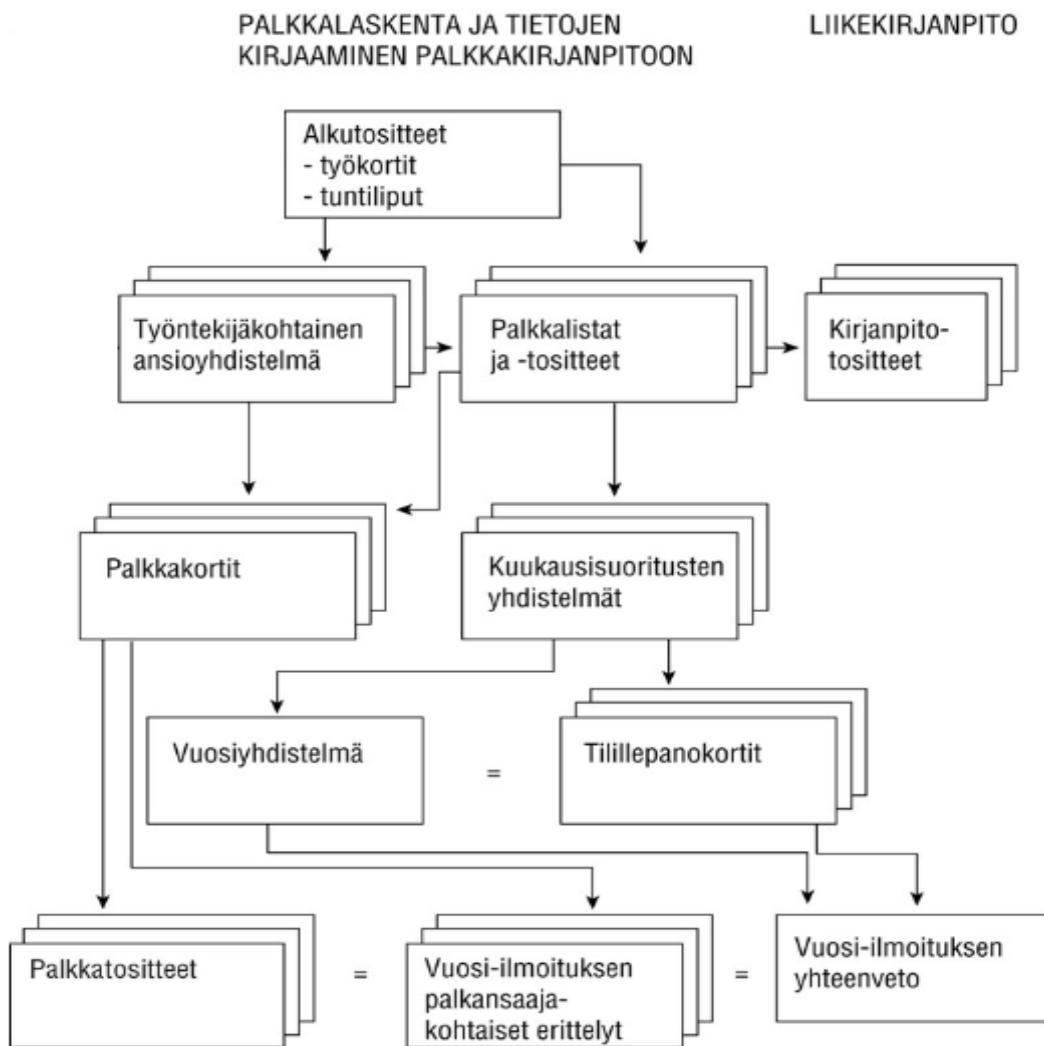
PALKKALASKENTA JA TIETOJEN KIRJAAMINEN PALKKAKIRJANPITOON

LIIKEKIRJANPITO

Alkutositteet
- työkortit
- tuntiliput

Työntekijäkohtainen ansioyhdistelmä

Palkkalistat ja -tositteet

Kirjanpito-tositteet

Palkkakortit

Kuukausisuoritusten yhdistelmät

Vuosiyhdistelmä

=

Tilillepanokortit

Palkkatositteet

=

Vuosi-ilmoituksen palkansaaja-kohtaiset erittelyt

=

Vuosi-ilmoituksen yhteenveto